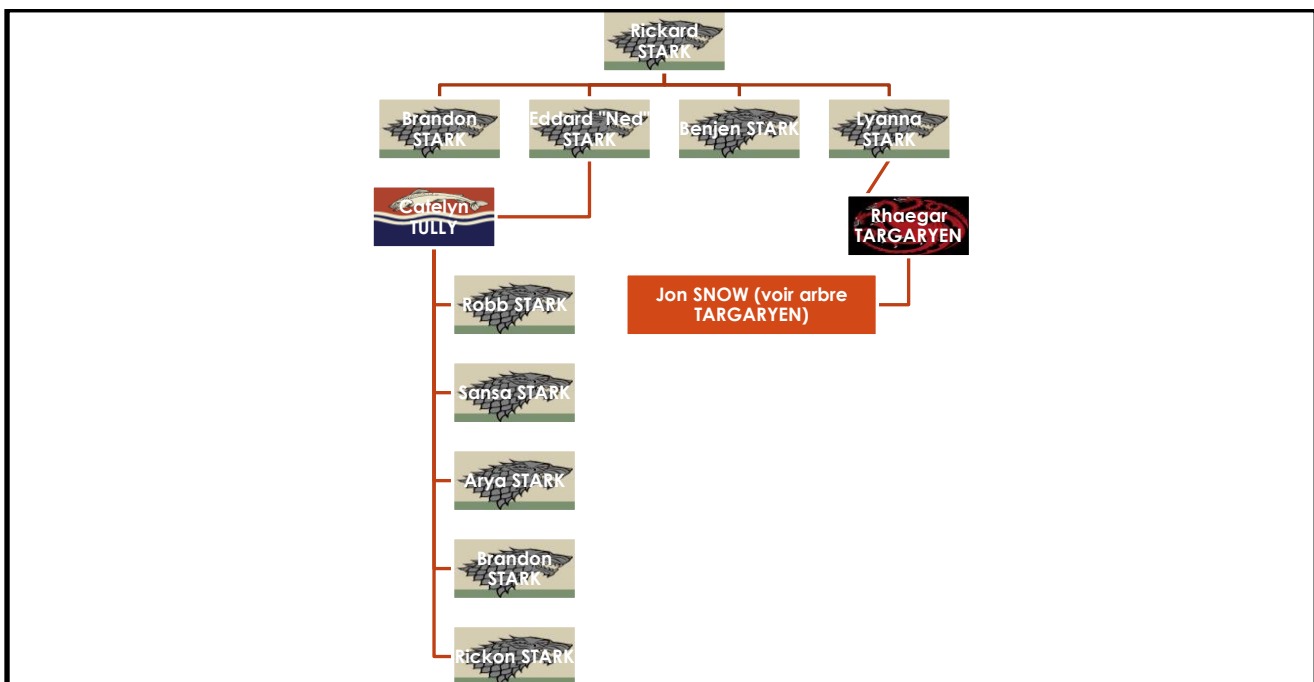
Rickard STARK

Brandon STARK

Eddard "Ned" STARK

Benjen STARK

Lyanna STARK

Catelyn TULLY

Rhaegar TARGARYEN

Jon SNOW (voir arbre TARGARYEN)

Robb STARK

Sansa STARK

Arya STARK

Brandon STARK

Rickon STARK